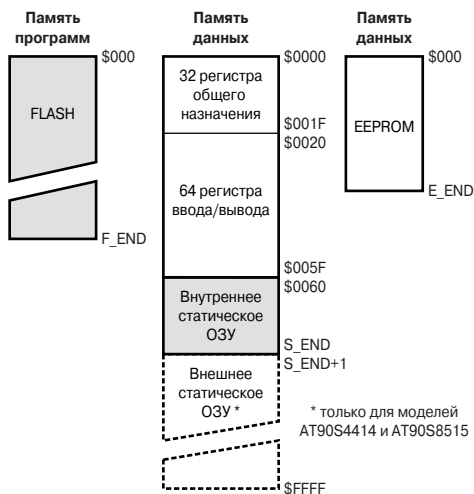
Память программ

$000

FLASH

F_END

Память данных

$0000

32 регистра общего назначения

$001F
$0020

64 регистра ввода/вывода

$005F
$0060

Внутреннее статическое ОЗУ

S_END
S_END+1

Внешнее статическое ОЗУ *

$FFFF

Память данных

$000

EEPROM

E_END

* только для моделей AT90S4414 и AT90S8515